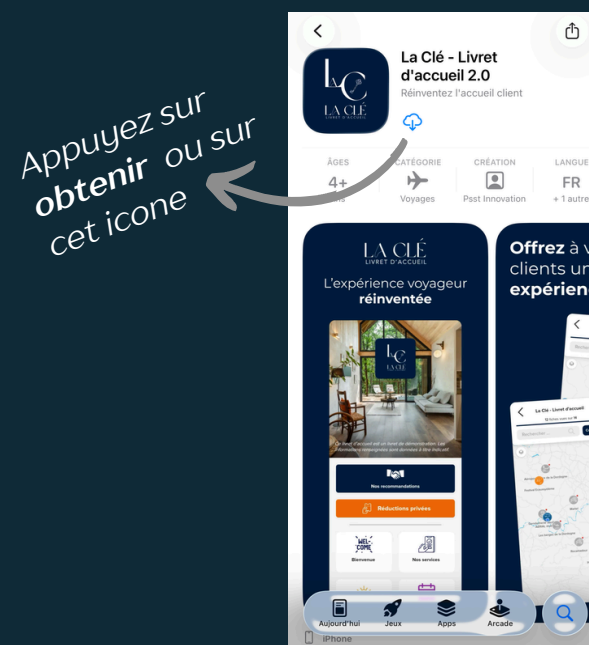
Appuyez sur **obtenir** ou sur cet icone

La Clé - Livret d'accueil 2.0
Réinventez l'accueil client

ÂGES
4+
ans

CATÉGORIE
Voyages

CRÉATION
Psst Innovation

LANGUE
FR
+ 1 autre

LA CLÉ
LIVRET D'ACCUEIL

L'expérience voyageur **réinventée**

LA CLÉ

Nos recommandations
Réductions privées
WEL COME
Bienvenue
Nos services

**Offrez** à v clients un **expérien**

La Clé - Livret d'accueil

Aujourd'hui
Jeux
Apps
Arcade

iPhone